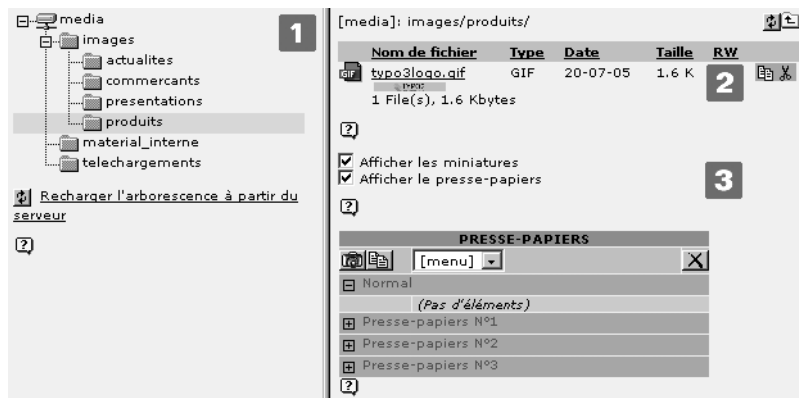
media
images
actualites
commercants
presentations
produits
material_interne
telechargements

Recharger l'arborescence à partir du serveur

1

[media]: images/produits/

| Nom de fichier | Type | Date | Taille | RW |
|---|---|---|---|---|
| typo3logo.gif | GIF | 20-07-05 | 1.6 K | |

1 File(s), 1.6 Kbytes

2

Afficher les miniatures
Afficher le presse-papiers

3

PRESSE-PAPIERS
[menu]
Normal
(Pas d'éléments)
Presse-papiers N°1
Presse-papiers N°2
Presse-papiers N°3